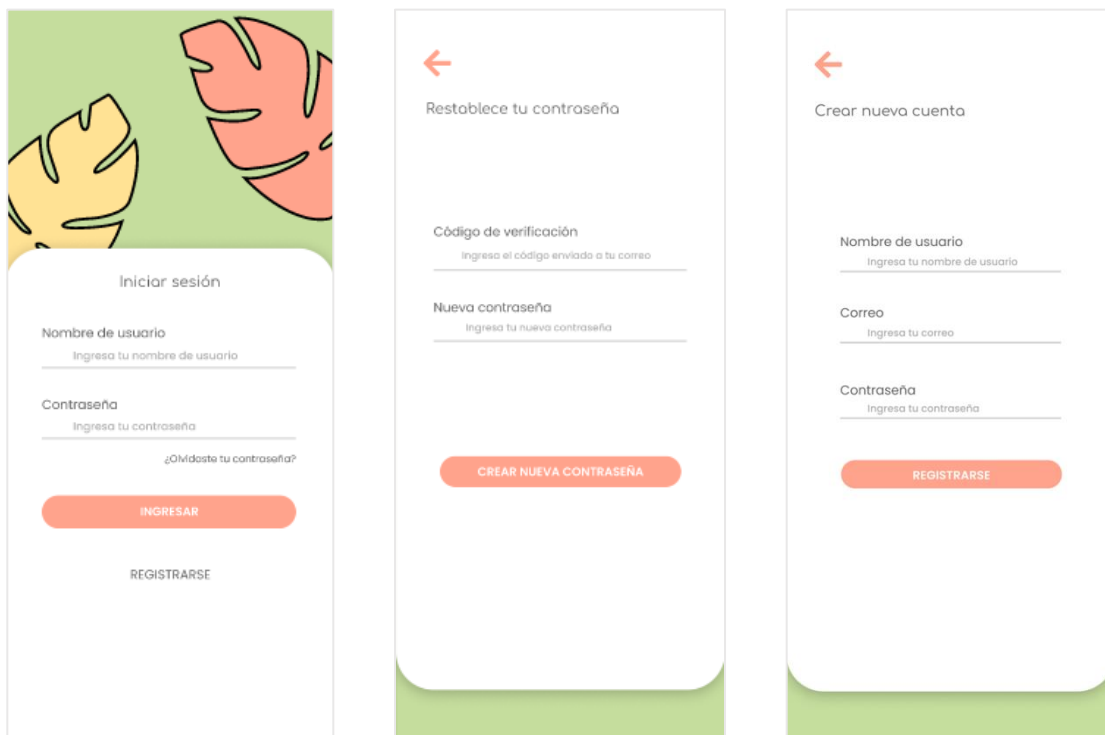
Iniciar sesión

Nombre de usuario
Ingresa tu nombre de usuario

Contraseña
Ingresa tu contraseña

¿Olvidaste tu contraseña?

INGRESAR

REGISTRARSE

Restablece tu contraseña

Còdigo de verificación
Ingresa el código enviado a tu correo

Nueva contraseña
Ingresa tu nueva contraseña

CREAR NUEVA CONTRASEÑA

Crear nueva cuenta

Nombre de usuario
Ingresa tu nombre de usuario

Correo
Ingresa tu correo

Contraseña
Ingresa tu contraseña

REGISTRARSE